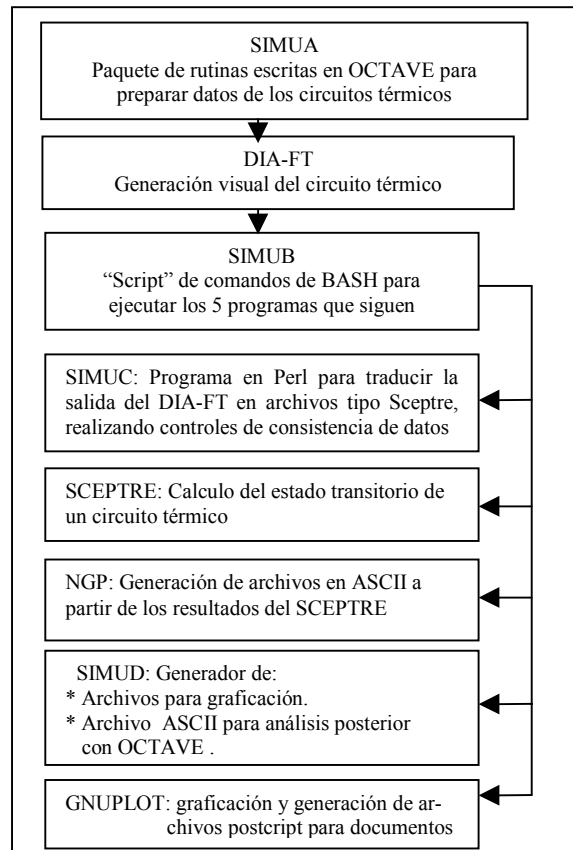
SIMUA
Paquete de rutinas escritas en OCTAVE para preparar datos de los circuitos térmicos

DIA-FT
Generación visual del circuito térmico

SIMUB
"Script" de comandos de BASH para ejecutar los 5 programas que siguen

SIMUC: Programa en Perl para traducir la salida del DIA-FT en archivos tipo Sceptre, realizando controles de consistencia de datos

SCEPTRE: Calculo del estado transitorio de un circuito térmico

NGP: Generación de archivos en ASCII a partir de los resultados del SCEPTRE

SIMUD: Generador de:
* Archivos para graficación.
* Archivo ASCII para análisis posterior con OCTAVE .

GNUPLOT: graficación y generación de archivos postscript para documentos